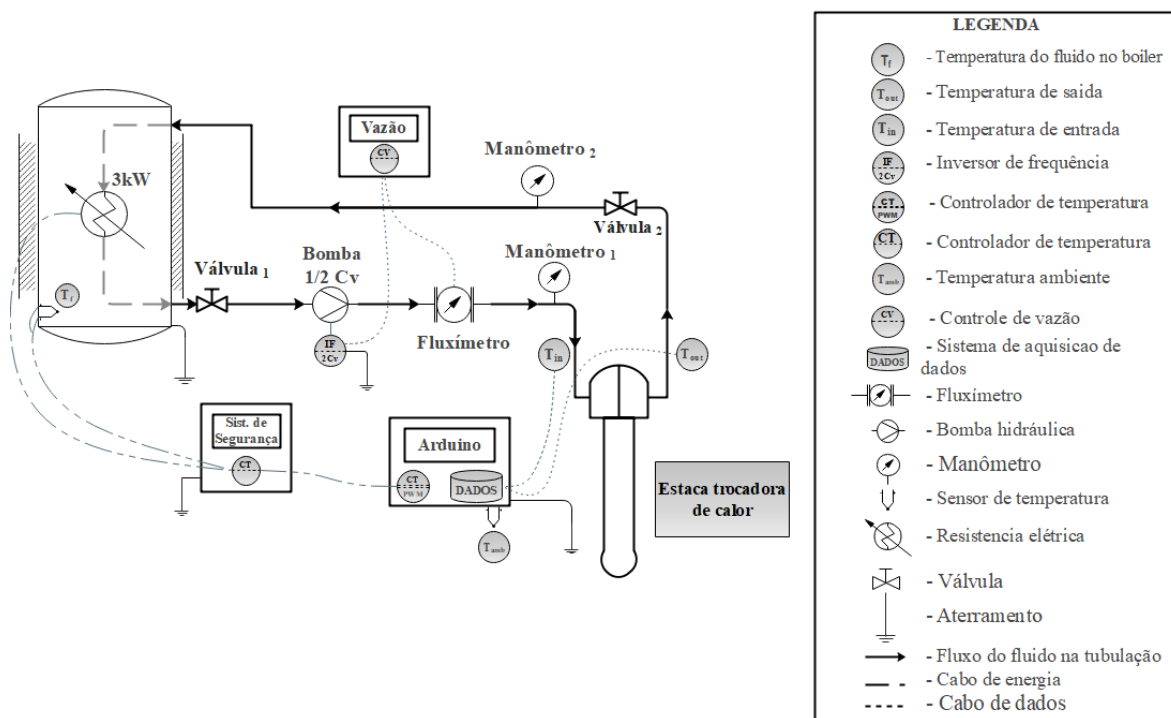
Vazão
CV
Manômetro $_2$
3kW
Válvula $_2$
Bomba 1/2 Cv
Manômetro $_1$
Válvula $_1$
$T_f$
IF 2Cv
Fluxímetro
$T_{in}$
$T_{out}$
Sist. de Segurança
CT
Arduino
CT PWM
DADOS
$T_{amb}$
Estaca trocadora de calor

LEGENDA
$T_f$ - Temperatura do fluido no boiler
$T_{out}$ - Temperatura de saida
$T_{in}$ - Temperatura de entrada
IF 2Cv - Inversor de frequência
CT PWM - Controlador de temperatura
CT - Controlador de temperatura
$T_{amb}$ - Temperatura ambiente
CV - Controle de vazão
DADOS - Sistema de aquisicao de dados
- Fluxímetro
- Bomba hidráulica
- Manômetro
- Sensor de temperatura
- Resistencia elétrica
- Válvula
- Aterramento
- Fluxo do fluido na tubulação
- Cabo de energia
- Cabo de dados